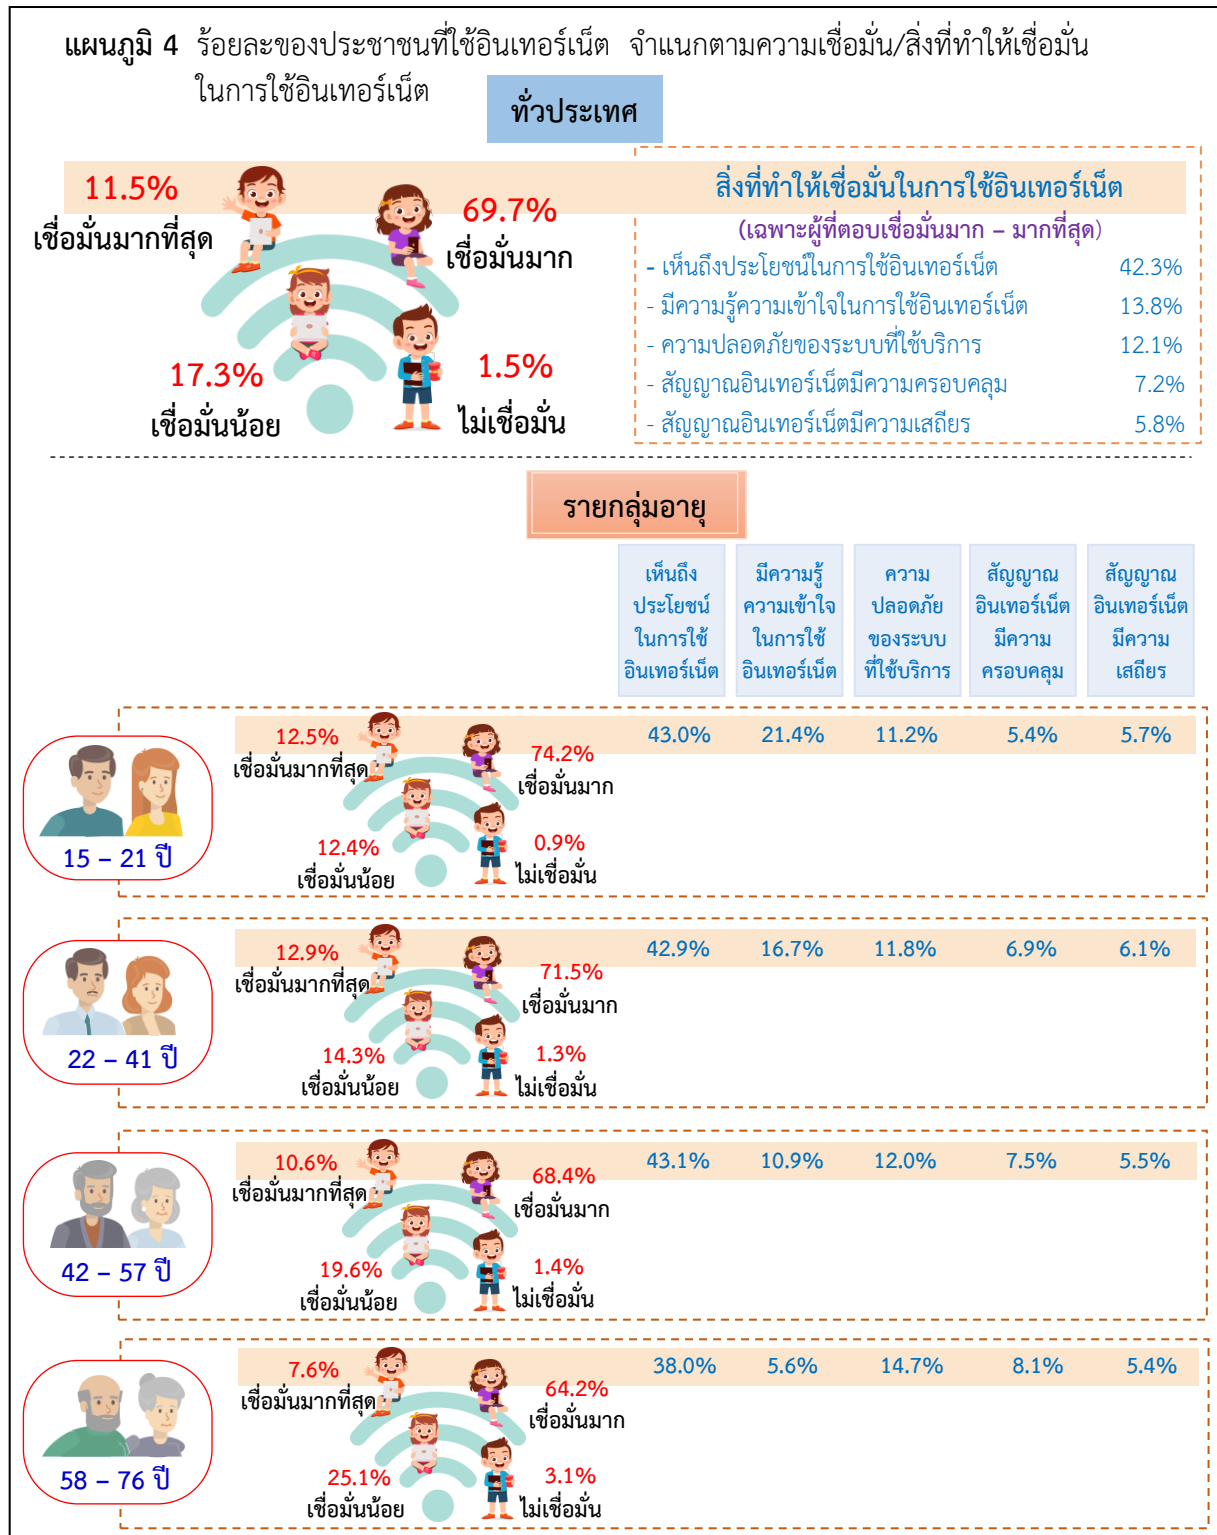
แผนภูมิ 4 ร้อยละของประชาชนที่ใช้อินเทอร์เน็ต จำแนกตามความเชื่อมั่น/สิ่งที่ทำให้เชื่อมั่นในการใช้อินเทอร์เน็ต

ทั่วประเทศ

11.5%
เชื่อมั่นมากที่สุด

69.7%
เชื่อมั่นมาก

17.3%
เชื่อมั่นน้อย

1.5%
ไม่เชื่อมั่น

สิ่งที่ทำให้เชื่อมั่นในการใช้อินเทอร์เน็ต
(เฉพาะผู้ที่ตอบเชื่อมั่นมาก – มากที่สุด)

| | |
|---|---|
| - เห็นถึงประโยชน์ในการใช้อินเทอร์เน็ต | 42.3% |
| - มีความรู้ความเข้าใจในการใช้อินเทอร์เน็ต | 13.8% |
| - ความปลอดภัยของระบบที่ใช้บริการ | 12.1% |
| - สัญญาณอินเทอร์เน็ตมีความครอบคลุม | 7.2% |
| - สัญญาณอินเทอร์เน็ตมีความเสถียร | 5.8% |

รายกลุ่มอายุ

| กลุ่มอายุ | เชื่อมั่นมากที่สุด | เชื่อมั่นมาก | เชื่อมั่นน้อย | ไม่เชื่อมั่น | เห็นถึงประโยชน์ในการใช้อินเทอร์เน็ต | มีความรู้ความเข้าใจในการใช้อินเทอร์เน็ต | ความปลอดภัยของระบบที่ใช้บริการ | สัญญาณอินเทอร์เน็ตมีความครอบคลุม | สัญญาณอินเทอร์เน็ตมีความเสถียร |
|---|---|---|---|---|---|---|---|---|---|
| 15 – 21 ปี | 12.5% | 74.2% | 12.4% | 0.9% | 43.0% | 21.4% | 11.2% | 5.4% | 5.7% |
| 22 – 41 ปี | 12.9% | 71.5% | 14.3% | 1.3% | 42.9% | 16.7% | 11.8% | 6.9% | 6.1% |
| 42 – 57 ปี | 10.6% | 68.4% | 19.6% | 1.4% | 43.1% | 10.9% | 12.0% | 7.5% | 5.5% |
| 58 – 76 ปี | 7.6% | 64.2% | 25.1% | 3.1% | 38.0% | 5.6% | 14.7% | 8.1% | 5.4% |